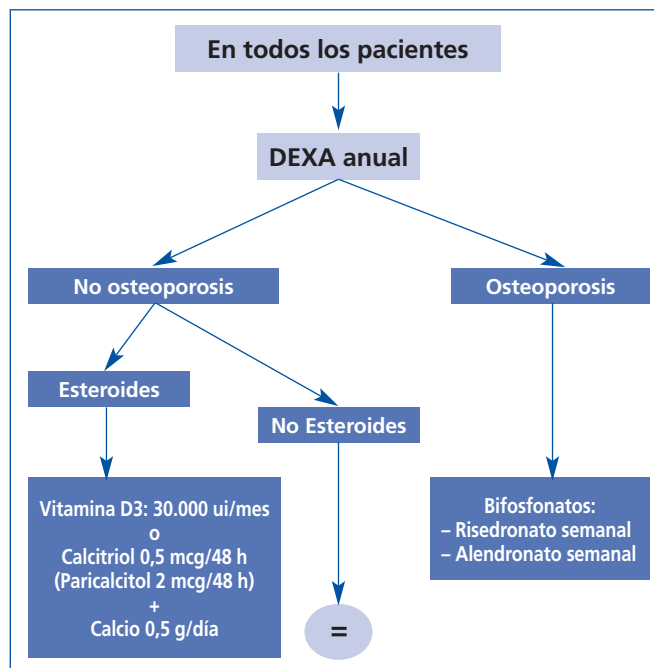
En todos los pacientes

DEXA anual

No osteoporosis

Osteoporosis

Esteroides

No Esteroides

Vitamina D3: 30.000 ui/mes
o
Calcitriol 0,5 mcg/48 h
(Paricalcitol 2 mcg/48 h)
+
Calcio 0,5 g/día

=

Bifosfonatos:
– Risedronato semanal
– Alendronato semanal